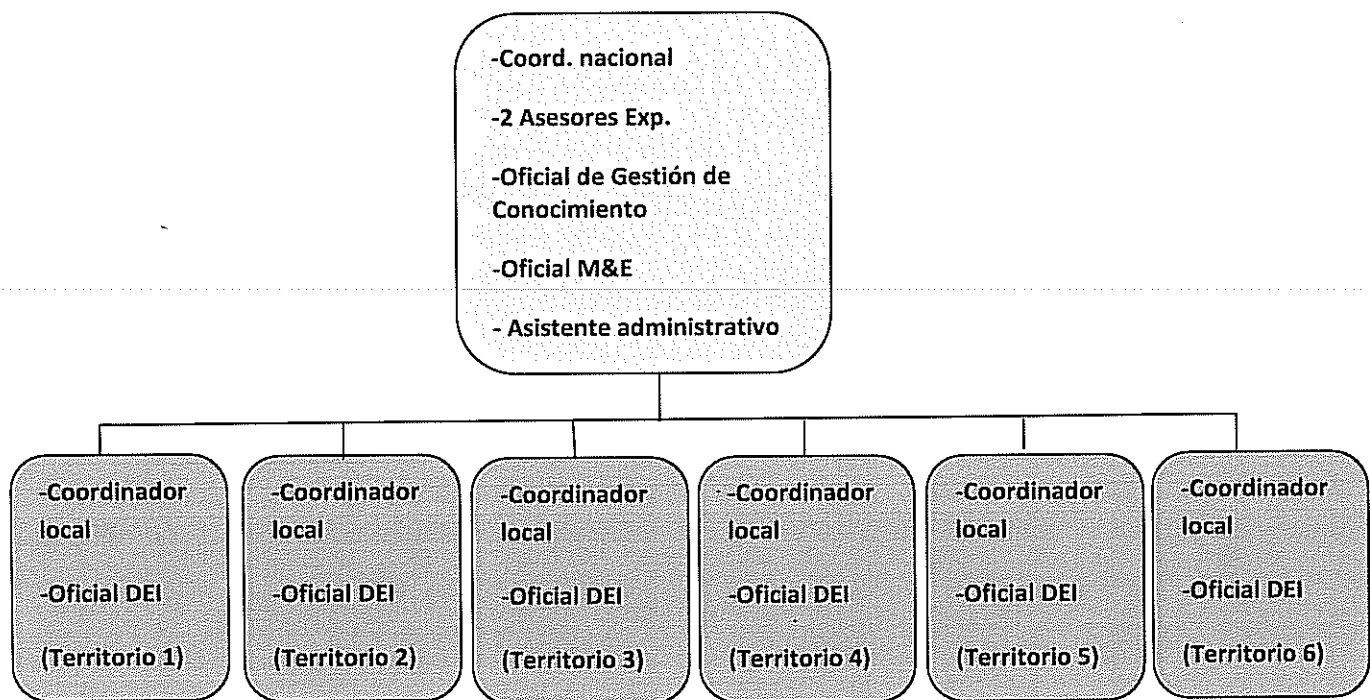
-Coord. nacional

-2 Asesores Exp.

-Oficial de Gestión de Conocimiento

-Oficial M&E

- Asistente administrativo

-Coordinador local

-Oficial DEI

(Territorio 1)

-Coordinador local

-Oficial DEI

(Territorio 2)

-Coordinador local

-Oficial DEI

(Territorio 3)

-Coordinador local

-Oficial DEI

(Territorio 4)

-Coordinador local

-Oficial DEI

(Territorio 5)

-Coordinador local

-Oficial DEI

(Territorio 6)